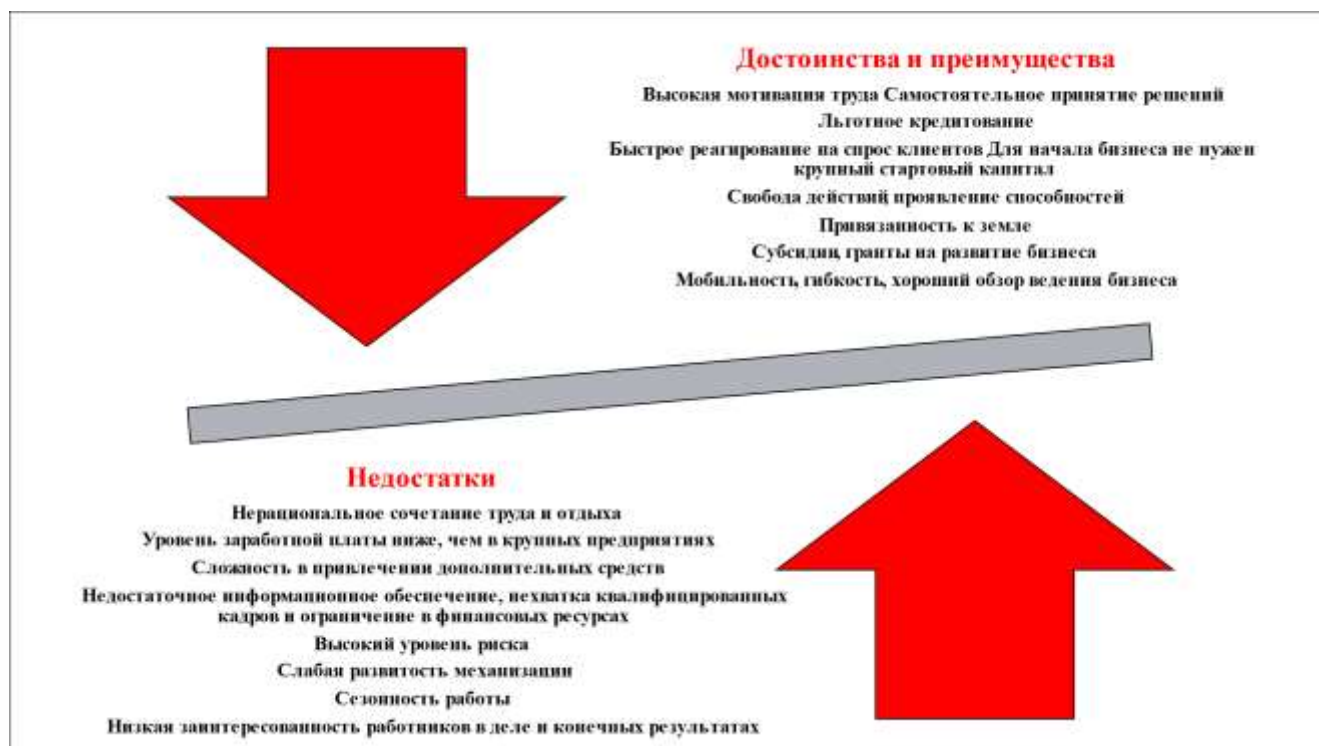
Достоинства и преимущества

Высокая мотивация труда Самостоятельное принятие решений

Льготное кредитование

Быстрое реагирование на спрос клиентов Для начала бизнеса не нужен крупный стартовый капитал

Свобода действий проявление способностей

Привязанность к земле

Субсидии, гранты на развитие бизнеса

Мобильность, гибкость, хороший обзор ведения бизнеса

Недостатки

Нерациональное сочетание труда и отдыха

Уровень заработной платы ниже, чем в крупных предприятиях

Сложность в привлечении дополнительных средств

Недостаточное информационное обеспечение, нехватка квалифицированных кадров и ограничение в финансовых ресурсах

Высокий уровень риска

Слабая развитость механизации

Сезонность работы

Низкая заинтересованность работников в деле и конечных результатах